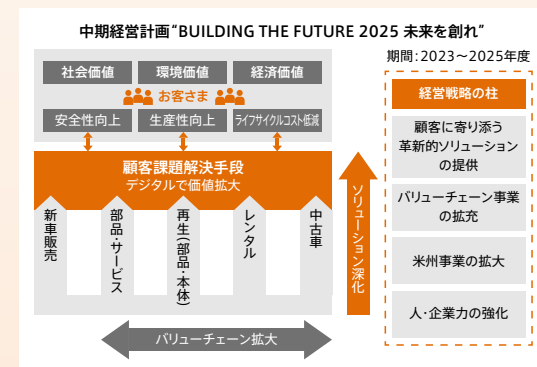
中期経営計画"BUILDING THE FUTURE 2025 未来を創れ"

期間:2023～2025年度

社会価値
環境価値
経済価値

お客さま

安全性向上
生産性向上
ライフサイクルコスト低減

顧客課題解決手段
デジタルで価値拡大

新車販売
部品・サービス
再生(部品・本体)
レンタル
中古車

ソリューション深化

バリューチェーン拡大

経営戦略の柱

顧客に寄り添う革新的ソリューションの提供

バリューチェーン事業の拡充

米州事業の拡大

人・企業力の強化